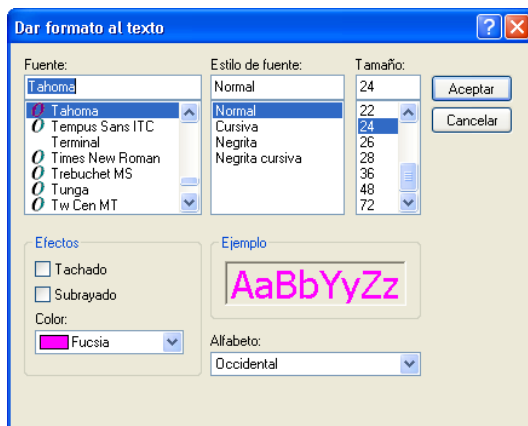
Dar formato al texto

Fuente:
Tahoma
Tahoma
Tempus Sans ITC
Terminal
Times New Roman
Trebuchet MS
Tunga
Tw Cen MT

Estilo de fuente:
Normal
Normal
Cursiva
Negrita
Negrita cursiva

Tamaño:
24
22
24
26
28
36
48
72

Aceptar
Cancelar

Efectos
Tachado
Subrayado
Color:
Fucsia

Ejemplo
AaBbYyZz

Alfabeto:
Occidental